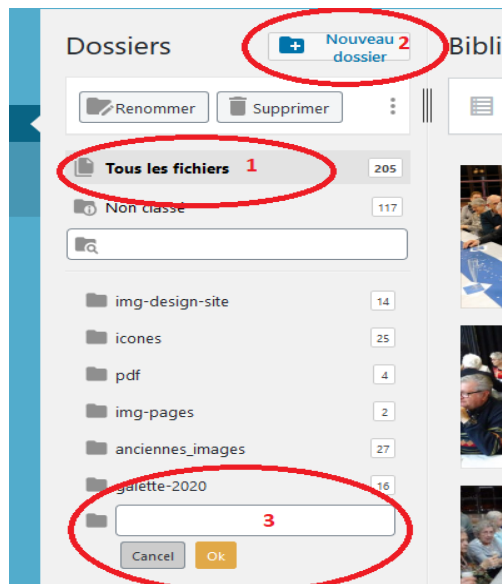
Dossiers

Nouveau dossier 2

Bibli

Renommer

Supprimer

Tous les fichiers 1 205

Non classé 117

img-design-site 14

icones 25

pdf 4

img-pages 2

anciennes_images 27

galette-2020 16

3

Cancel

Ok